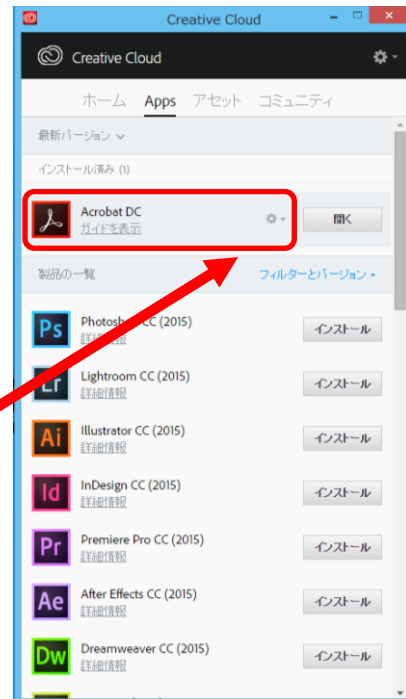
Creative Cloud

Creative Cloud

ホーム Apps アセット コミュニティ

最新バージョン

インストール済み (1)

Acrobat DC
ガイドを表示

開く

製品の一覧

フィルターとバージョン

Ps
Photosh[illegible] CC (2015)
詳細情報
インストール

Lr
Lightroom CC (2015)
詳細情報
インストール

Ai
Illustrator CC (2015)
詳細情報
インストール

Id
InDesign CC (2015)
詳細情報
インストール

Pr
Premiere Pro CC (2015)
詳細情報
インストール

Ae
After Effects CC (2015)
詳細情報
インストール

Dw
Dreamweaver CC (2015)
詳細情報
インストール